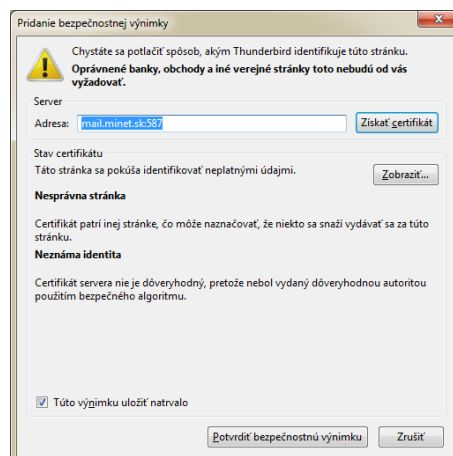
Pridanie bezpečnostnej výnimky

Chystáte sa potlačiť spôsob, akým Thunderbird identifikuje túto stránku.
Oprávnené banky, obchody a iné verejné stránky toto nebudú od vás vyžadovať.

Server

Adresa: mail.minet.sk:587

Získať certifikát

Stav certifikátu

Táto stránka sa pokúša identifikovať neplatnými údajmi.

Zobraziť...

Nesprávna stránka

Certifikát patrí inej stránke, čo môže naznačovať, že niekto sa snaží vydávať sa za túto stránku.

Neznáma identita

Certifikát servera nie je dôveryhodný, pretože nebol vydaný dôveryhodnou autoritou použitím bezpečného algoritmu.

Túto výnimku uložiť natrvalo

Potvrdiť bezpečnostnú výnimku

Zrušiť